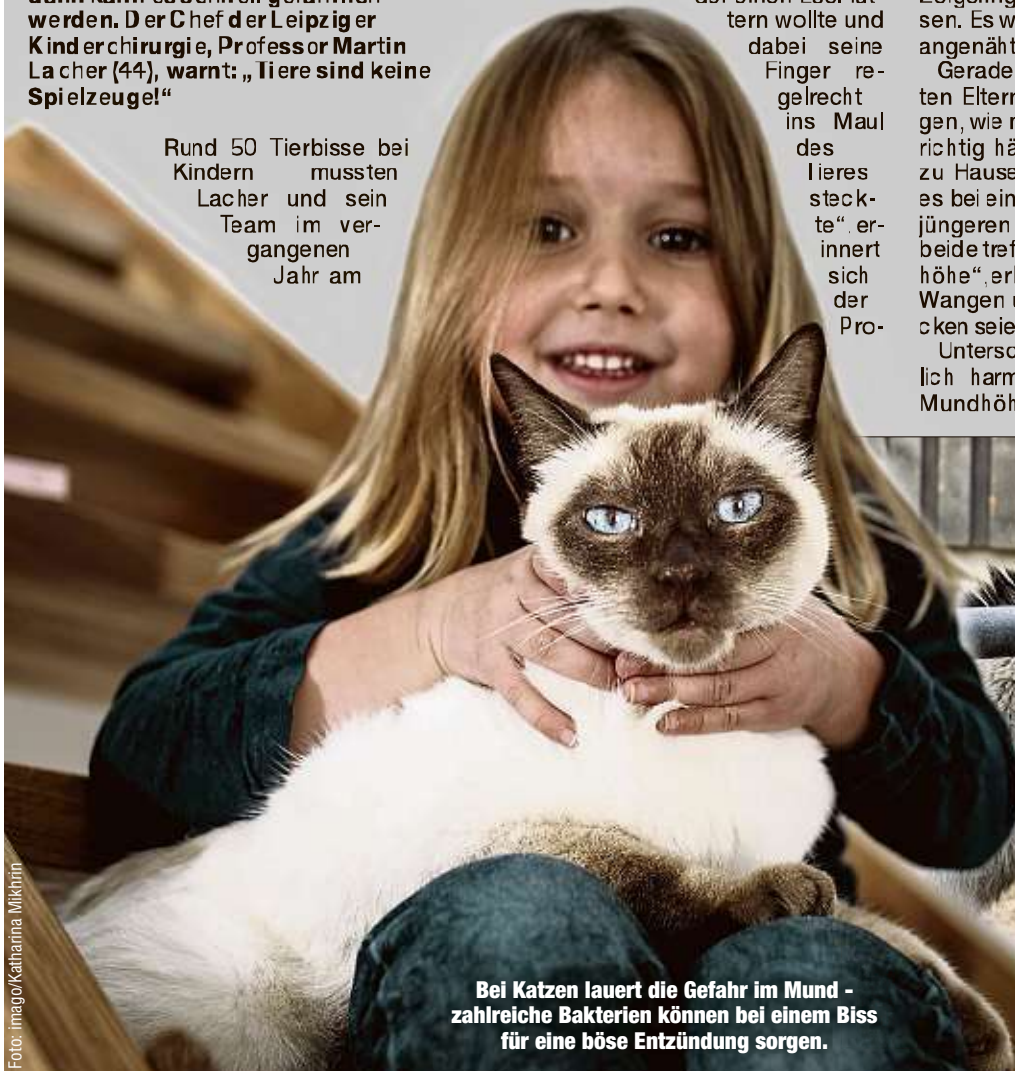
dann kann es schnell gefährlich werden. Der Chef der Leipziger Kinderchirurgie, Professor Martin Lacher (44), warnt: „Tiere sind keine Spielzeuge!"

Rund 50 Tierbisse bei Kindern mussten Lacher und sein Team im vergangenen Jahr am

der einen Liebhaber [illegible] tern wollte und dabei seine Finger regelrecht ins Maul des Tieres steckte", erinnert sich der Pro-

Zeigefinger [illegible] sen. Es w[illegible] angenäht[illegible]

Gerade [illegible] ten Eltern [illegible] gen, wie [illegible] richtig hä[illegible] zu Hause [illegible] es bei ein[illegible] jüngeren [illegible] beide tref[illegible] höhe", erk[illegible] Wangen u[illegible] cken seie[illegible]

Untersc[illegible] lich harm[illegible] Mundhöh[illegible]

Bei Katzen lauert die Gefahr im Mund - zahlreiche Bakterien können bei einem Biss für eine böse Entzündung sorgen.

Foto: imago/Katharina Mikhrin